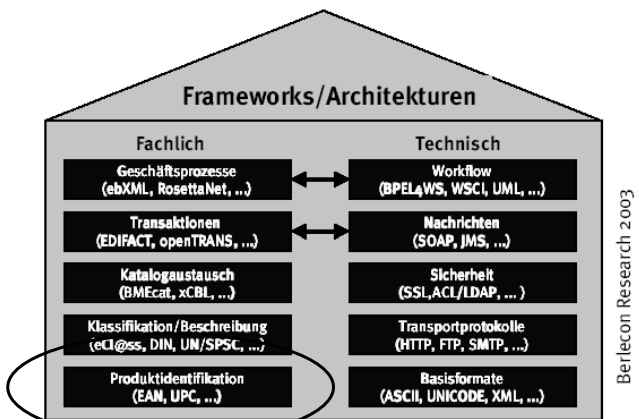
Frameworks/Architekturen

Fachlich

Geschäftsprozesse (ebXML, RosettaNet, ...)

Transaktionen (EDIFACT, openTRANS, ...)

Katalogaustausch (BMEcat, xCBL, ...)

Klassifikation/Beschreibung (eCl@ss, DIN, UN/SPSC, ...)

Produktidentifikation (EAN, UPC, ...)

Technisch

Workflow (BPEL4WS, WSCI, UML, ...)

Nachrichten (SOAP, JMS, ...)

Sicherheit (SSL,ACL/LDAP, ... )

Transportprotokolle (HTTP, FTP, SMTP, ...)

Basisformate (ASCII, UNICODE, XML, ...)

Berlecon Research 2003